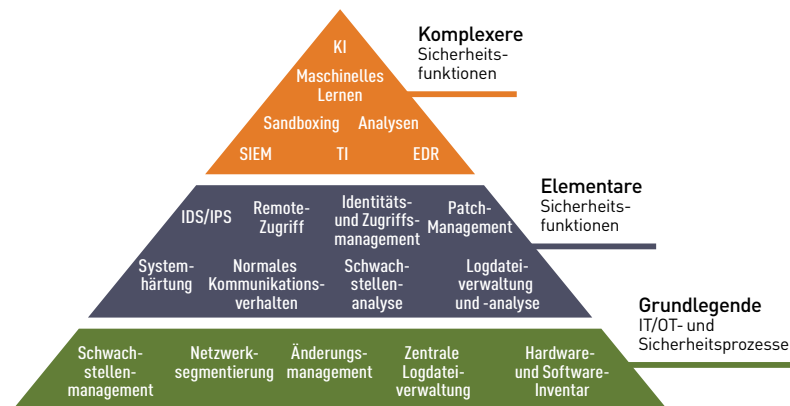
KI
Maschinelles Lernen
Sandboxing Analysen
SIEM TI EDR

Komplexere Sicherheitsfunktionen

IDS/IPS
Remote-Zugriff
Identitäts- und Zugriffsmanagement
Patch-Management
Systemhärtung
Normales Kommunikationsverhalten
Schwachstellenanalyse
Logdateiverwaltung und -analyse

Elementare Sicherheitsfunktionen

Schwachstellenmanagement
Netzwerksegmentierung
Änderungsmanagement
Zentrale Logdateiverwaltung
Hardware- und Software-Inventar

Grundlegende IT/OT- und Sicherheitsprozesse